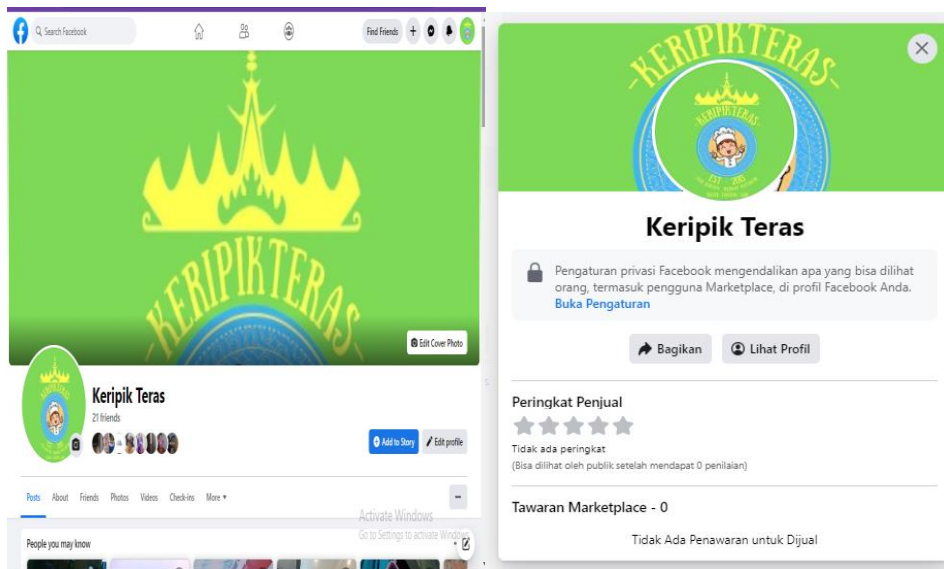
Search Facebook

Find Friends

KERIPIKTERAS

Edit Cover Photo

Keripik Teras

21 friends

Add to Story

Edit profile

Posts About Friends Photos Videos Check-ins More

People you may know

Activate Windows
Go to Settings to activate Windows.

KERIPIKTERAS

Keripik Teras

Pengaturan privasi Facebook mengendalikan apa yang bisa dilihat orang, termasuk pengguna Marketplace, di profil Facebook Anda. Buka Pengaturan

Bagikan

Lihat Profil

Peringkat Penjual

Tidak ada peringkat

(Bisa dilihat oleh publik setelah mendapat 0 penilaian)

Tawaran Marketplace - 0

Tidak Ada Penawaran untuk Dijual